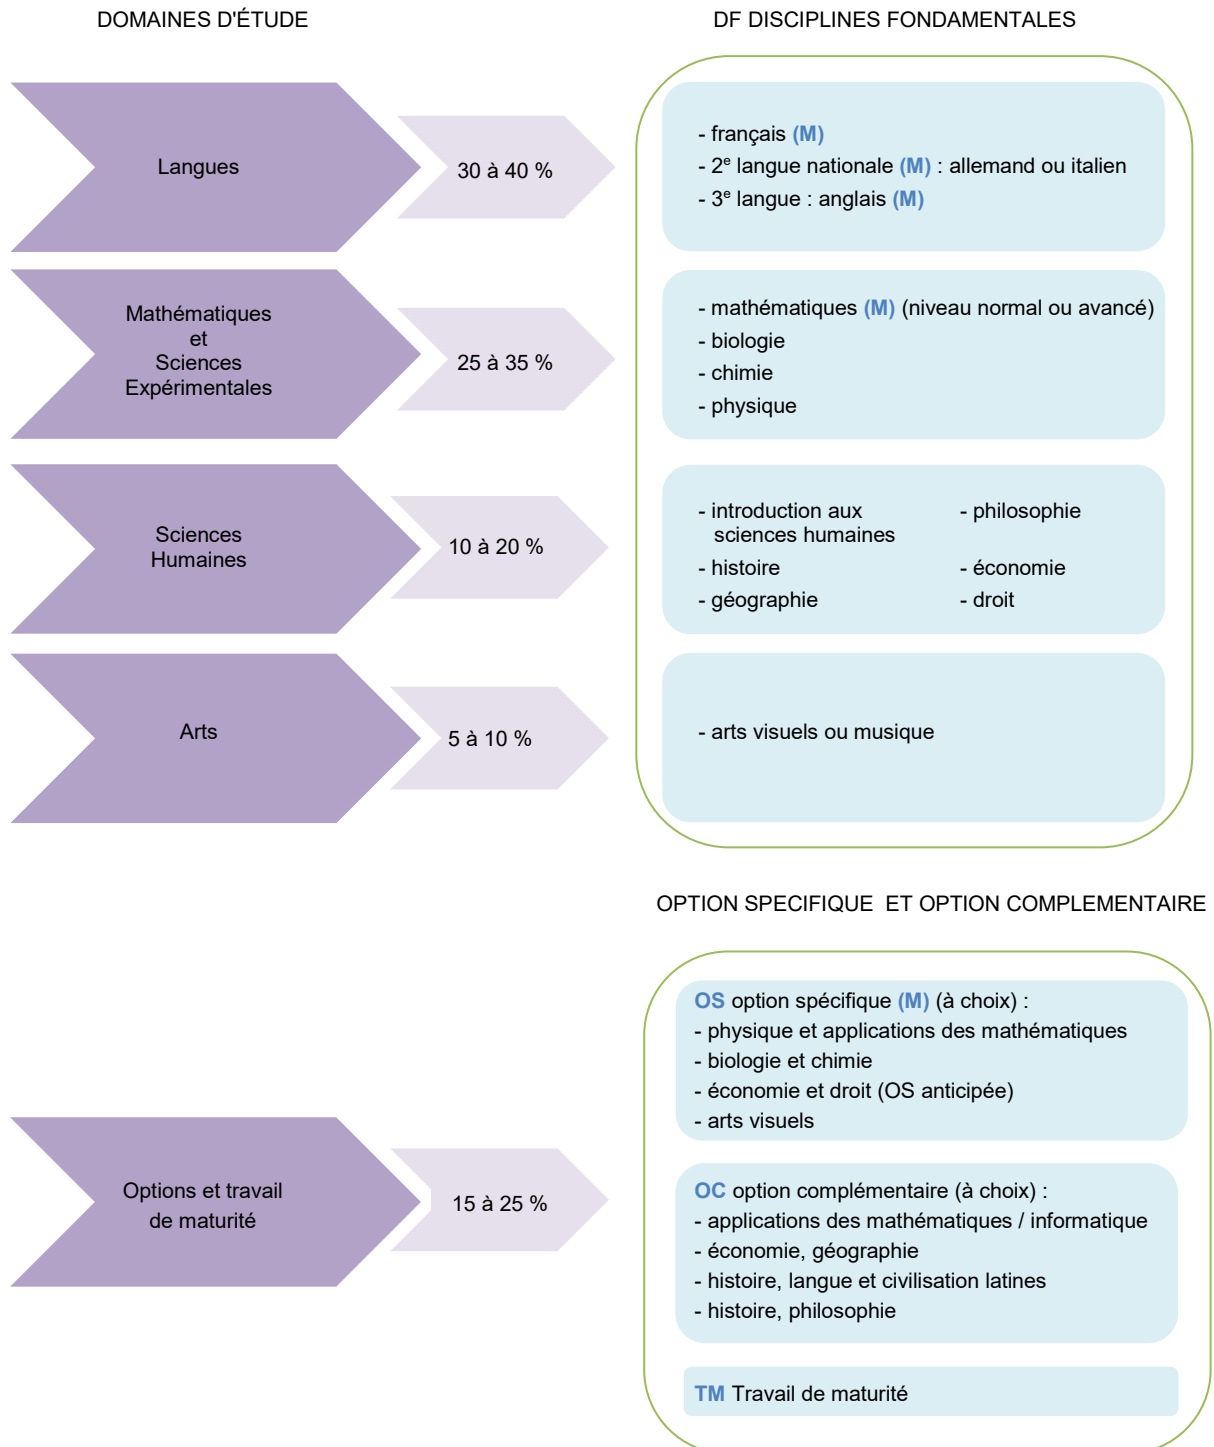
DOMAINES D'ÉTUDE

DF DISCIPLINES FONDAMENTALES

Langues

30 à 40 %

- français (M)
- 2$^{e}$ langue nationale (M) : allemand ou italien
- 3$^{e}$ langue : anglais (M)

Mathématiques et Sciences Expérimentales

25 à 35 %

- mathématiques (M) (niveau normal ou avancé)
- biologie
- chimie
- physique

Sciences Humaines

10 à 20 %

- introduction aux sciences humaines
- histoire
- géographie

- philosophie
- économie
- droit

Arts

5 à 10 %

- arts visuels ou musique

OPTION SPECIFIQUE ET OPTION COMPLEMENTAIRE

Options et travail de maturité

15 à 25 %

OS option spécifique (M) (à choix) :
- physique et applications des mathématiques
- biologie et chimie
- économie et droit (OS anticipée)
- arts visuels

OC option complémentaire (à choix) :
- applications des mathématiques / informatique
- économie, géographie
- histoire, langue et civilisation latines
- histoire, philosophie

TM Travail de maturité